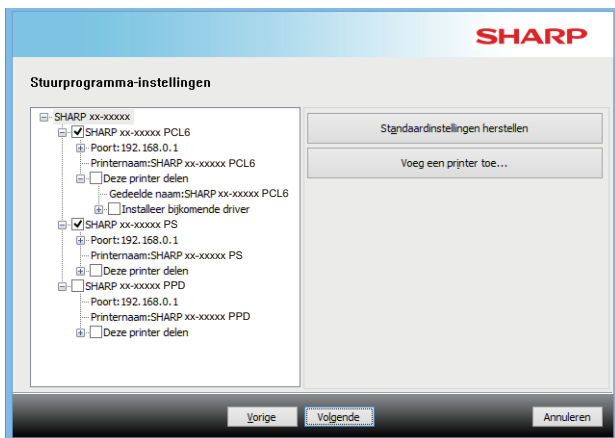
SHARP

Stuurprogramma-instellingen

SHARP xx-xxxxx
SHARP xx-xxxxx PCL6
Poort:192.168.0.1
Printernaam:SHARP xx-xxxxx PCL6
Deze printer delen
Gedeelde naam:SHARP xx-xxxxx PCL6
Installeer bijkomende driver
SHARP xx-xxxxx PS
Poort:192.168.0.1
Printernaam:SHARP xx-xxxxx PS
Deze printer delen
SHARP xx-xxxxx PPD
Poort:192.168.0.1
Printernaam:SHARP xx-xxxxx PPD
Deze printer delen

Standaardinstellingen herstellen

Voeg een printer toe...

Vorige
Volgende
Annuleren